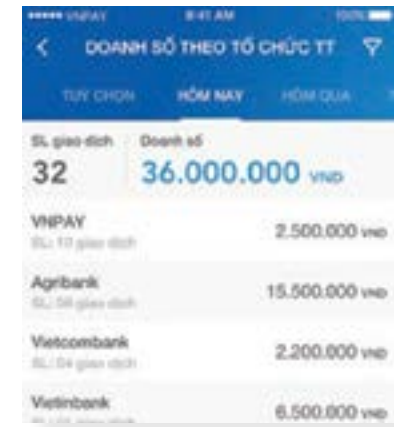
••••• VNPAY 9:41 AM 100%

DOANH SỐ THEO TỔ CHỨC TT

TUỲ CHỌN HÔM NAY HÔM QUA

SL giao dịch 32

Doanh số 36.000.000 VND

VNPAY
SL: 10 giao dịch
2.500.000 VND

Agribank
SL: 56 giao dịch
15.500.000 VND

Vietcombank
SL: 04 giao dịch
2.200.000 VND

Vietinbank
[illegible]
6.500.000 VND